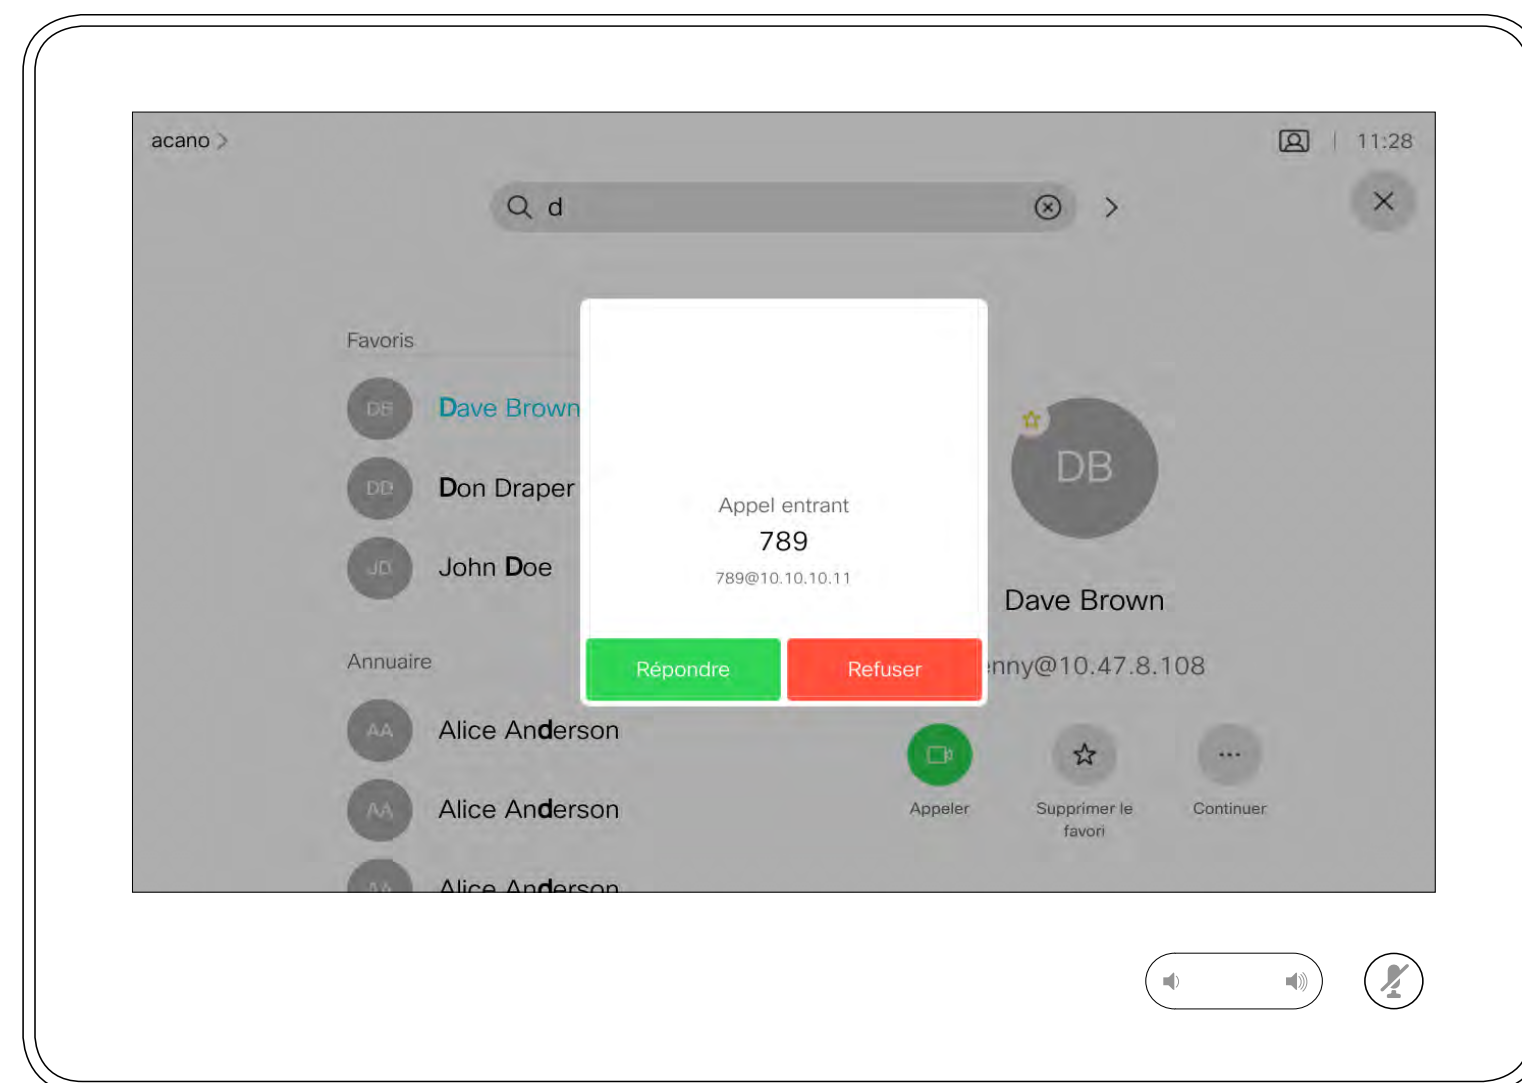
acano >

11:28

d

Favoris

DB Dave Brown

DD Don Draper

JD John Doe

Annuaire

AA Alice Anderson

AA Alice Anderson

AA Alice Anderson

Appel entrant

789

789@10.10.10.11

Répondre

Refuser

DB

Dave Brown

nny@10.47.8.108

Appeler

Supprimer le favori

Continuer